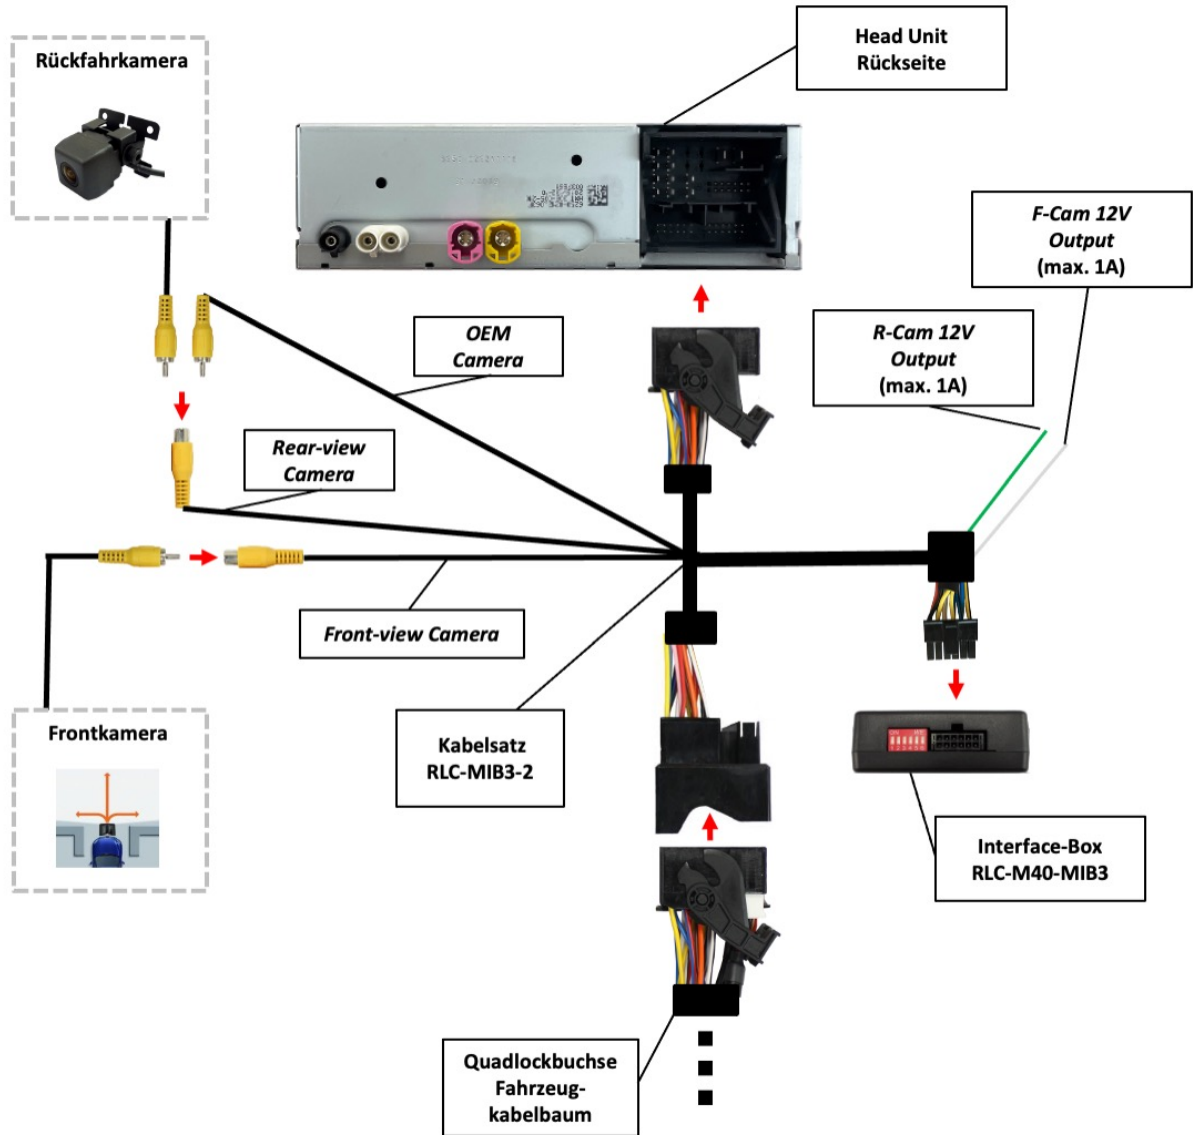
Rückfahrkamera

Head Unit
Rückseite

F-Cam 12V
Output
(max. 1A)

R-Cam 12V
Output
(max. 1A)

OEM
Camera

Rear-view
Camera

Front-view Camera

Frontkamera

Kabelsatz
RLC-MIB3-2

Interface-Box
RLC-M40-MIB3

Quadlockbuchse
Fahrzeugkabelbaum